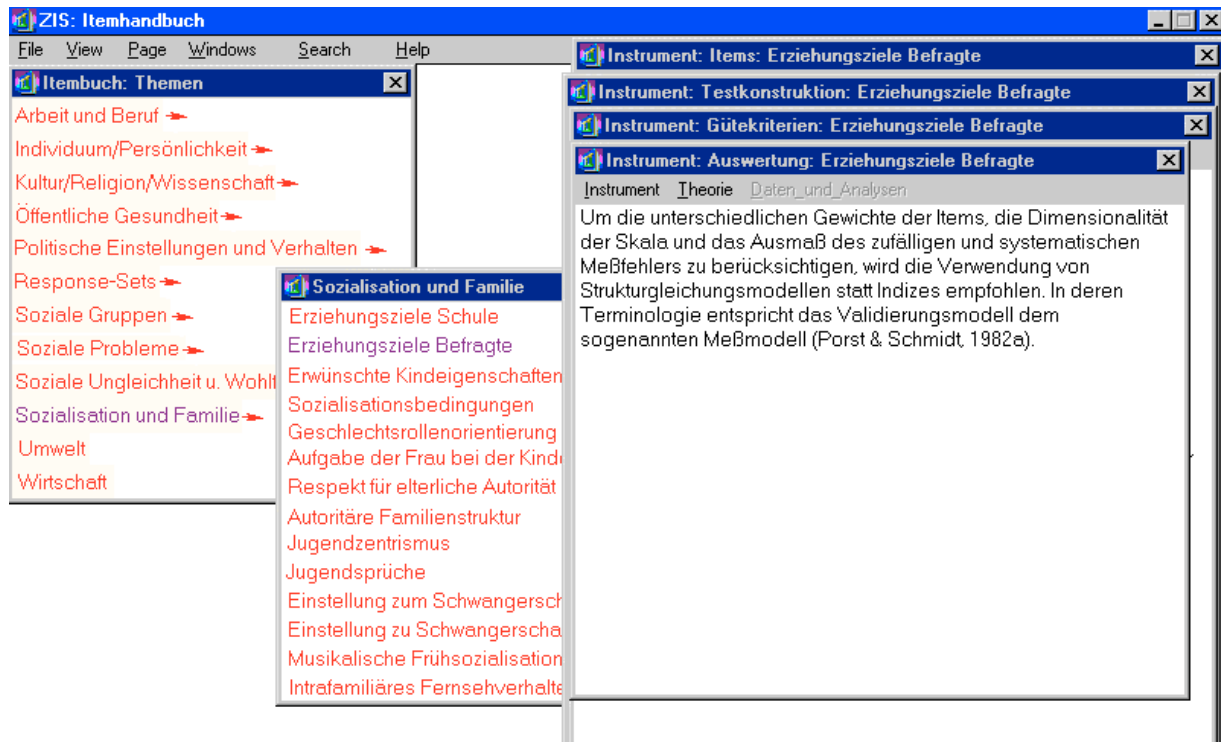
ZIS: Itemhandbuch

File View Page Windows Search Help

Itembuch: Themen

Arbeit und Beruf

Individuum/Persönlichkeit

Kultur/Religion/Wissenschaft

Öffentliche Gesundheit

Politische Einstellungen und Verhalten

Response-Sets

Soziale Gruppen

Soziale Probleme

Soziale Ungleichheit u. Wohlt

Sozialisation und Familie

Umwelt

Wirtschaft

Sozialisation und Familie

Erziehungsziele Schule

Erziehungsziele Befragte

Erwünschte Kindeigenschaften

Sozialisationsbedingungen

Geschlechtsrollenorientierung

Aufgabe der Frau bei der Kind

Respekt für elterliche Autorität

Autoritäre Familienstruktur

Jugendzentrismus

Jugendsprüche

Einstellung zum Schwangersch

Einstellung zu Schwangerscha

Musikalische Frühsozialisation

Intrafamiliäres Fernsehverhalte

Instrument: Items: Erziehungsziele Befragte

Instrument: Testkonstruktion: Erziehungsziele Befragte

Instrument: Gütekriterien: Erziehungsziele Befragte

Instrument: Auswertung: Erziehungsziele Befragte

Instrument Theorie Daten_und_Analysen

Um die unterschiedlichen Gewichte der Items, die Dimensionalität der Skala und das Ausmaß des zufälligen und systematischen Meßfehlers zu berücksichtigen, wird die Verwendung von Strukturgleichungsmodellen statt Indizes empfohlen. In deren Terminologie entspricht das Validierungsmodell dem sogenannten Meßmodell (Porst & Schmidt, 1982a).